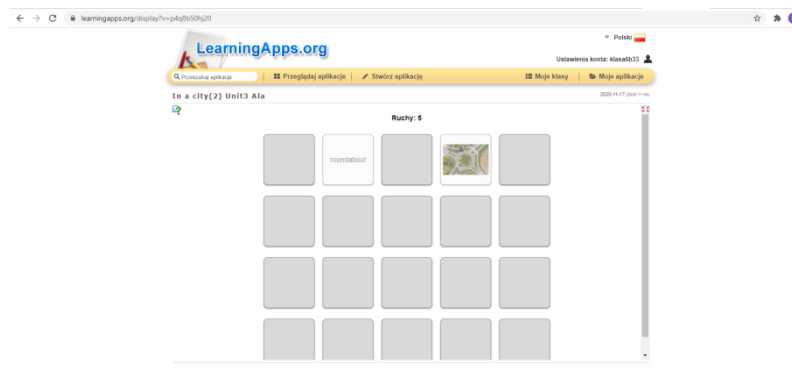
learningapps.org/display?v=p4q8b50hj20

Polski

LearningApps.org

Ustawienia konta: klasa6b33

Przeszukaj aplikacje

Przeglądaj aplikacje

Stwórz aplikację

Moje klasy

Moje aplikacje

In a city(2) Unit3 Ala

2020-11-17 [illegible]

Ruchy: 5

roundabout